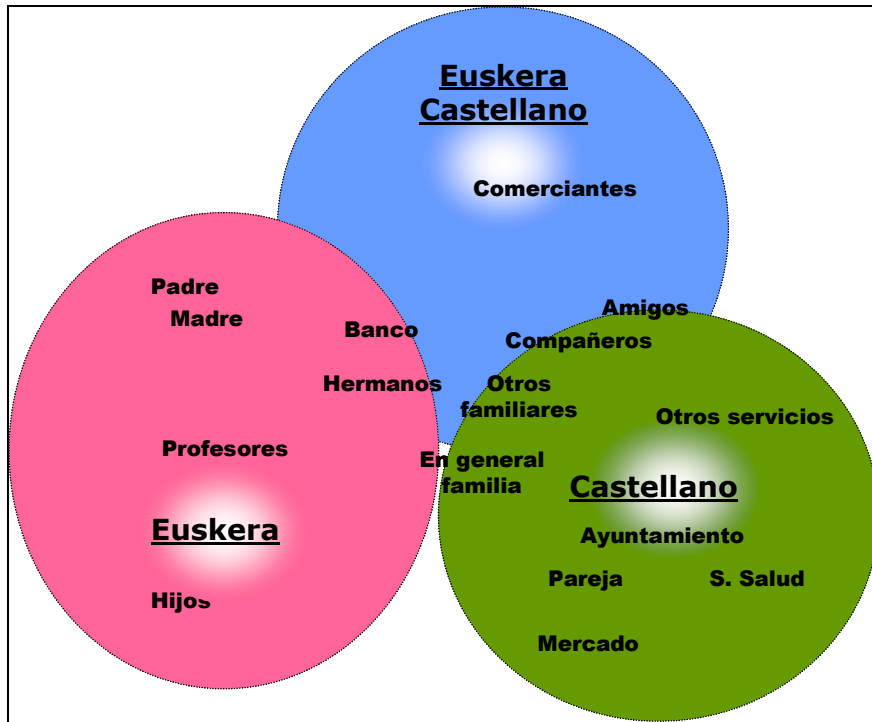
Euskera Castellano

Comerciantes

Padre
Madre

Banco

Amigos

Compañeros

Hermanos

Otros familiares

Otros servicios

Profesores

En general familia

Castellano

Euskera

Ayuntamiento

Pareja

S. Salud

Hijos

Mercado